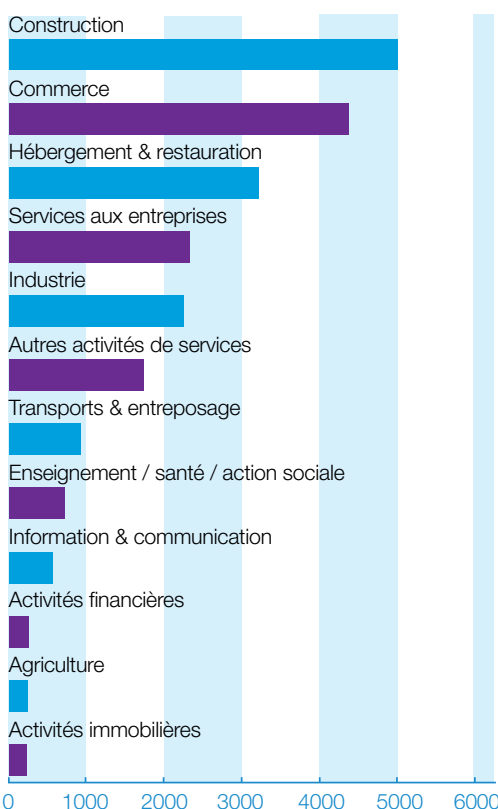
Construction

Commerce

Hébergement & restauration

Services aux entreprises

Industrie

Autres activités de services

Transports & entreposage

Enseignement / santé / action sociale

Information & communication

Activités financières

Agriculture

Activités immobilières

0 1000 2000 3000 4000 5000 6000